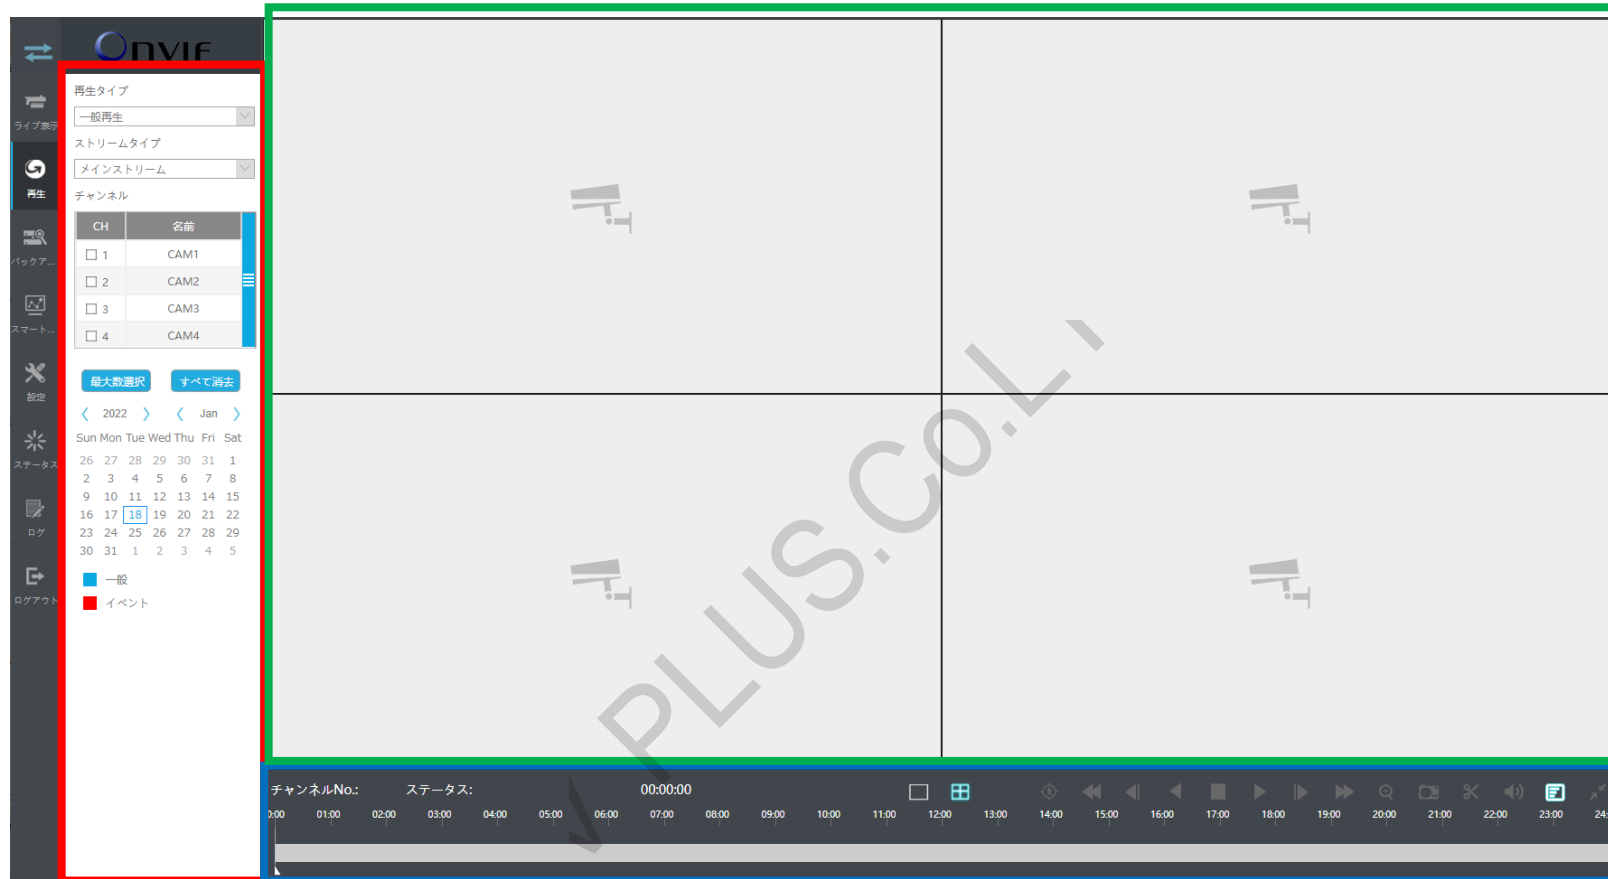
ONVIF

ライブ表示
再生
バックア...
スマート...
設定
ステータス
ログ
ログアウト

再生タイプ
一般再生
ストリームタイプ
メインストリーム
チャンネル

| CH | 名前 |
|---|---|
| 1 | CAM1 |
| 2 | CAM2 |
| 3 | CAM3 |
| 4 | CAM4 |

最大数選択 すべて消去

〈 2022 〉 〈 Jan 〉

| Sun | Mon | Tue | Wed | Thu | Fri | Sat |
|---|---|---|---|---|---|---|
| 26 | 27 | 28 | 29 | 30 | 31 | 1 |
| 2 | 3 | 4 | 5 | 6 | 7 | 8 |
| 9 | 10 | 11 | 12 | 13 | 14 | 15 |
| 16 | 17 | 18 | 19 | 20 | 21 | 22 |
| 23 | 24 | 25 | 26 | 27 | 28 | 29 |
| 30 | 31 | 1 | 2 | 3 | 4 | 5 |

一般
イベント

PLUS.CO.LTD

チャンネルNo.: ステータス: 00:00:00

0:00 01:00 02:00 03:00 04:00 05:00 06:00 07:00 08:00 09:00 10:00 11:00 12:00 13:00 14:00 15:00 16:00 17:00 18:00 19:00 20:00 21:00 22:00 23:00 24